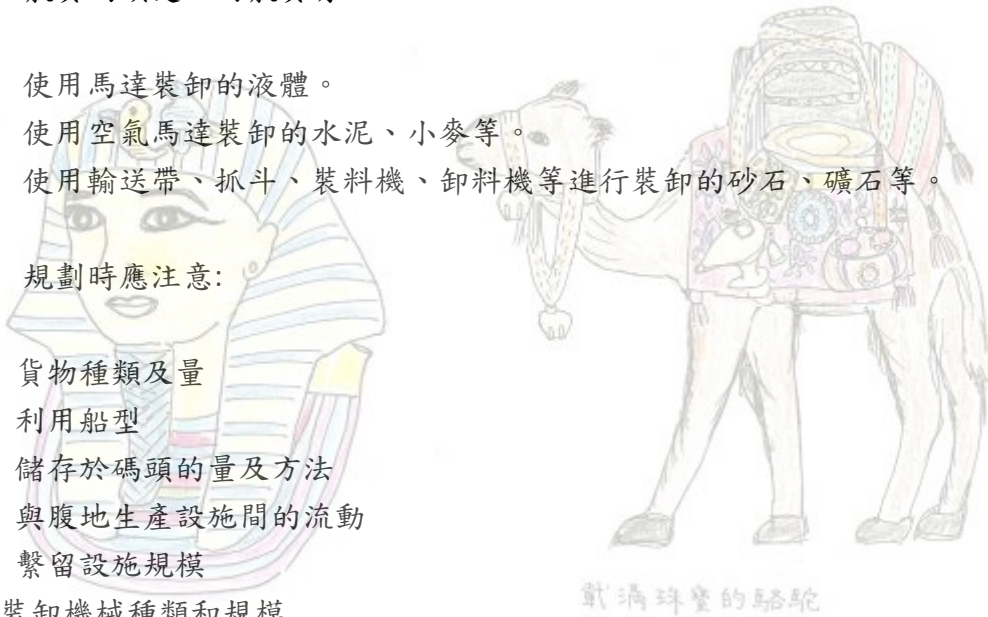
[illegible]

使用馬達裝卸的液體。
使用空氣馬達裝卸的水泥、小麥等。
使用輸送帶、抓斗、裝料機、卸料機等進行裝卸的砂石、礦石等。

規劃時應注意:

貨物種類及量
利用船型
儲存於碼頭的量及方法
與腹地生產設施間的流動
繫留設施規模
裝卸機械種類和規模

戴滿珠寶的駱駝